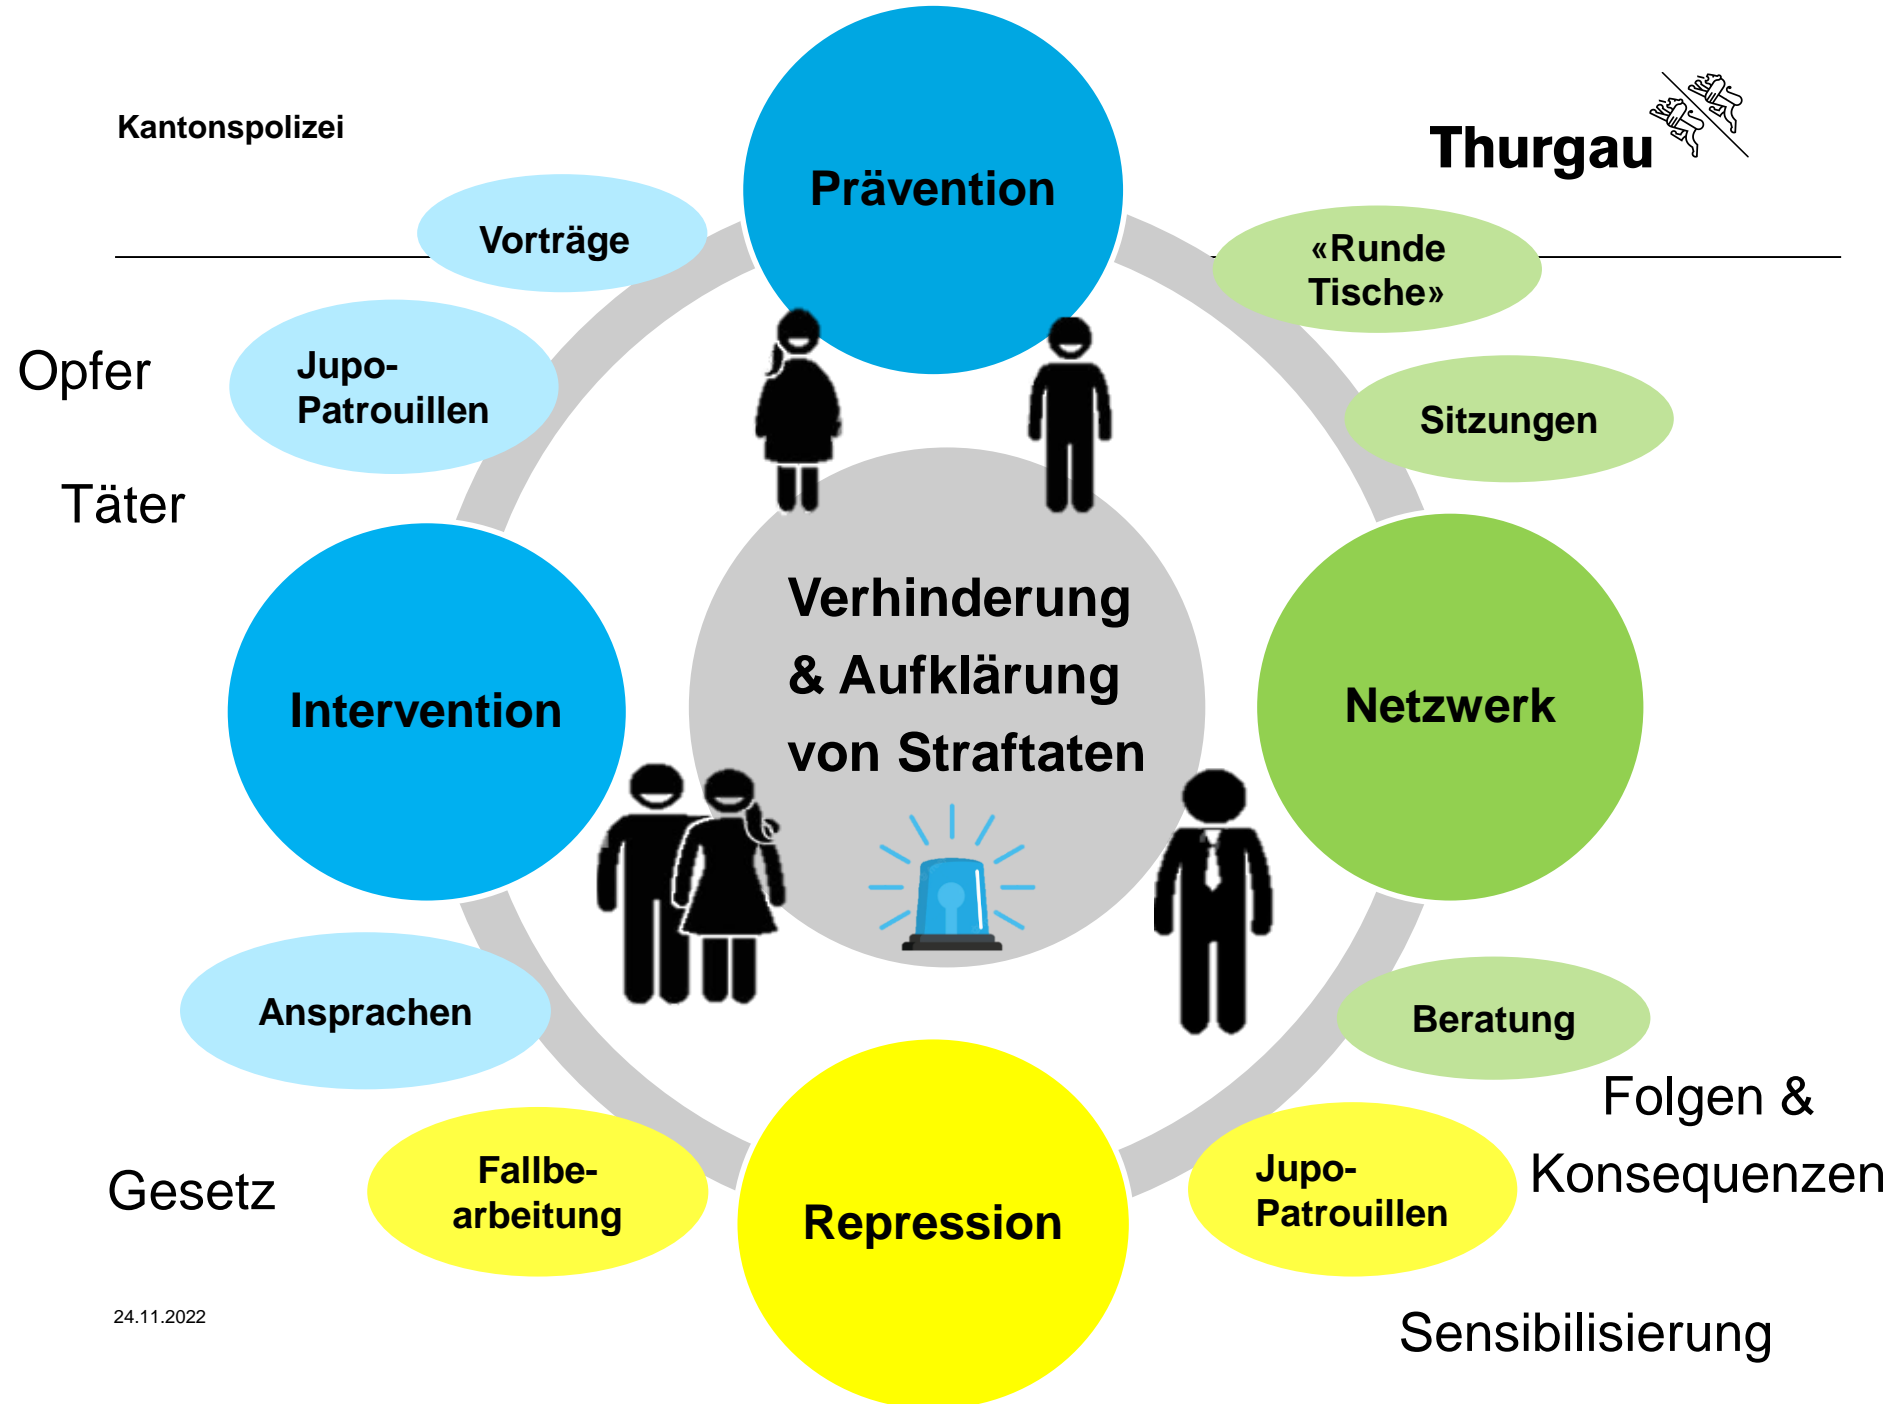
Kantonspolizei

Thurgau

Prävention

Vorträge

«Runde Tische»

Sitzungen

Opfer

Jupo-Patrouillen

Täter

Verhinderung & Aufklärung von Straftaten

Intervention

Netzwerk

Ansprachen

Beratung

Folgen & Konsequenzen

Gesetz

Fallbearbeitung

Repression

Jupo-Patrouillen

24.11.2022

Sensibilisierung